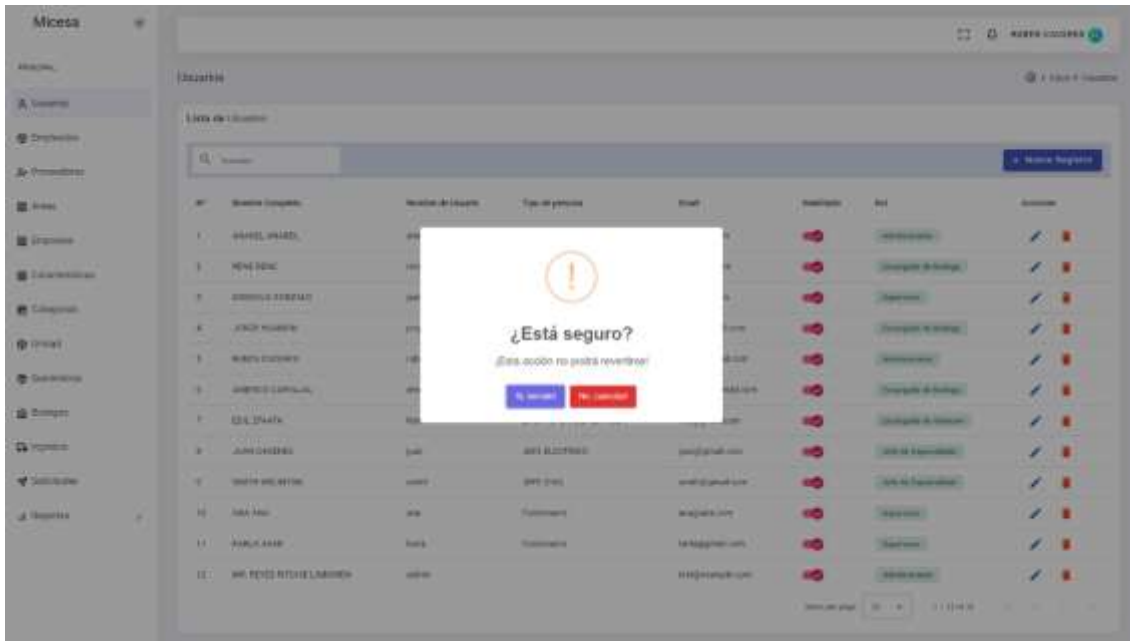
Micesa

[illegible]
Usuarios
Empleados
Proveedores
Areas
Empresas
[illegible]
Categorias
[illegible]
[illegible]
Bodegas
Ingresos
Solicitudes
Reportes

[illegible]

Usuarios

Lista de Usuarios

+ Nuevo Registro

| # | Nombre Completo | Nombre de Usuario | Tipo de persona | Email | Habilitado | Rol | Acciones |
|---|---|---|---|---|---|---|---|
| 1 | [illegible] | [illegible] | | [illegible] | | Administrador | |
| 2 | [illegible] | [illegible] | | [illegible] | | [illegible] | |
| 3 | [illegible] | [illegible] | | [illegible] | | Supervisor | |
| 4 | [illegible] | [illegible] | | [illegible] | | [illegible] | |
| 5 | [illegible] | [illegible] | | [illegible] | | Administrador | |
| 6 | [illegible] | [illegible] | | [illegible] | | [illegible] | |
| 7 | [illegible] | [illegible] | | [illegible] | | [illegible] | |
| 8 | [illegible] | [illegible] | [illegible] | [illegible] | | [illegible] | |
| 9 | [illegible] | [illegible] | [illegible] | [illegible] | | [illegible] | |
| 10 | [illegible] | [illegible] | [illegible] | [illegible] | | Supervisor | |
| 11 | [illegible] | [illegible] | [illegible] | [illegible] | | Supervisor | |
| 12 | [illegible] | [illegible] | | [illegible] | | Administrador | |

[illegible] 10 1-12 of 12

¿Está seguro?
¡Esta acción no podrá revertirse!
Si, elimalo! No, cancelar!